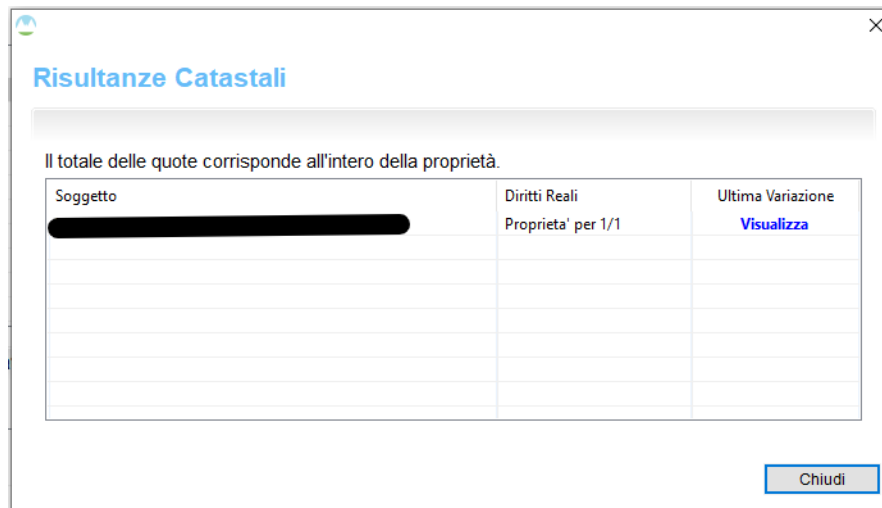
Risultanze Catastali

Il totale delle quote corrisponde all'intero della proprietà.

| Soggetto | Diritti Reali | Ultima Variazione |
|---|---|---|
| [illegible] | Proprieta' per 1/1 | Visualizza |
| | | |
| | | |
| | | |
| | | |
| | | |
| | | |
| | | |

Chiudi